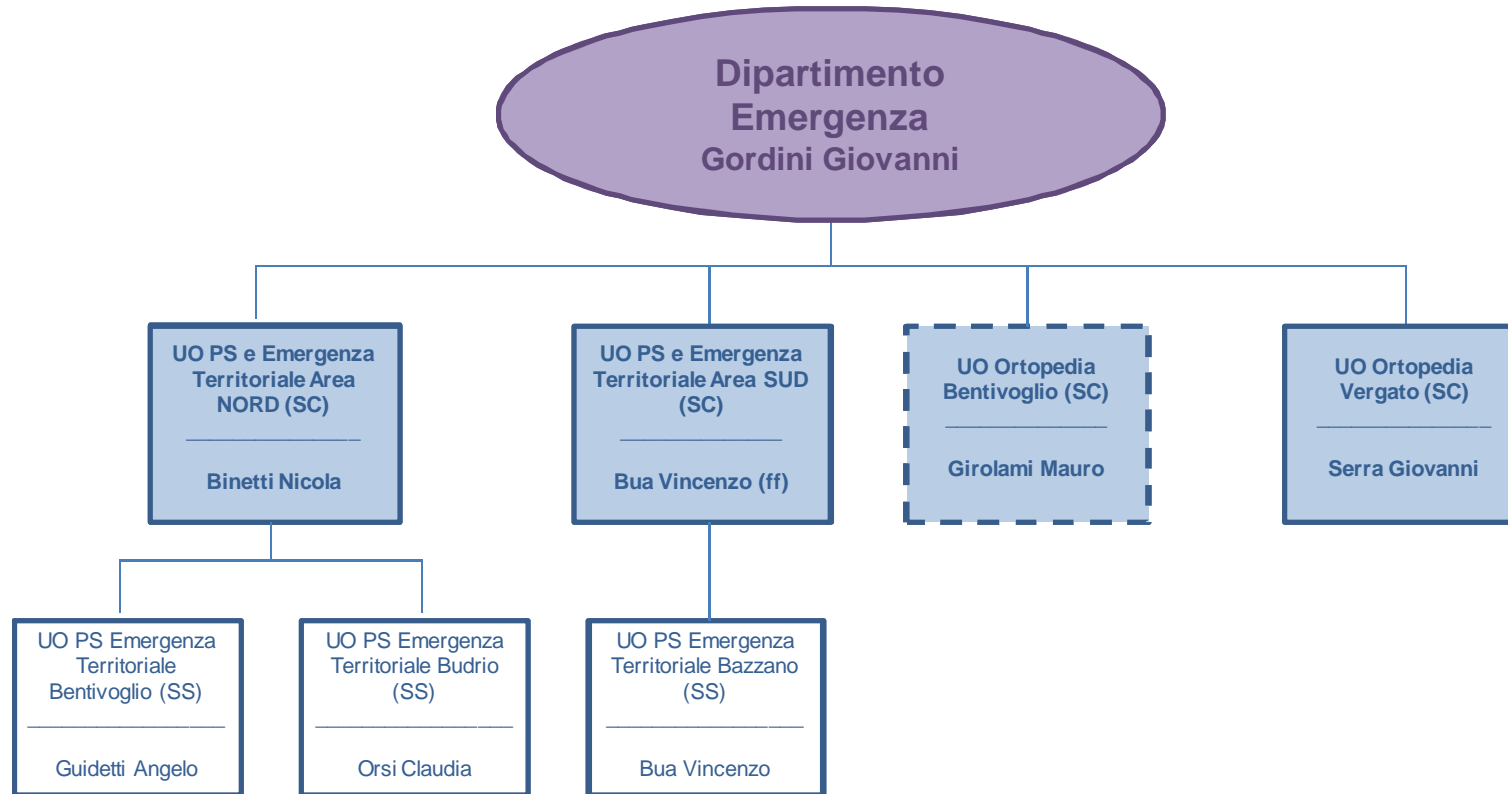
Dipartimento Emergenza
Gordini Giovanni

UO PS e Emergenza Territoriale Area NORD (SC)
______________
Binetti Nicola

UO PS e Emergenza Territoriale Area SUD (SC)
______________
Bua Vincenzo (ff)

UO Ortopedia Bentivoglio (SC)
______________
Girolami Mauro

UO Ortopedia Vergato (SC)
______________
Serra Giovanni

UO PS Emergenza Territoriale Bentivoglio (SS)
______________
Guidetti Angelo

UO PS Emergenza Territoriale Budrio (SS)
______________
Orsi Claudia

UO PS Emergenza Territoriale Bazzano (SS)
______________
Bua Vincenzo